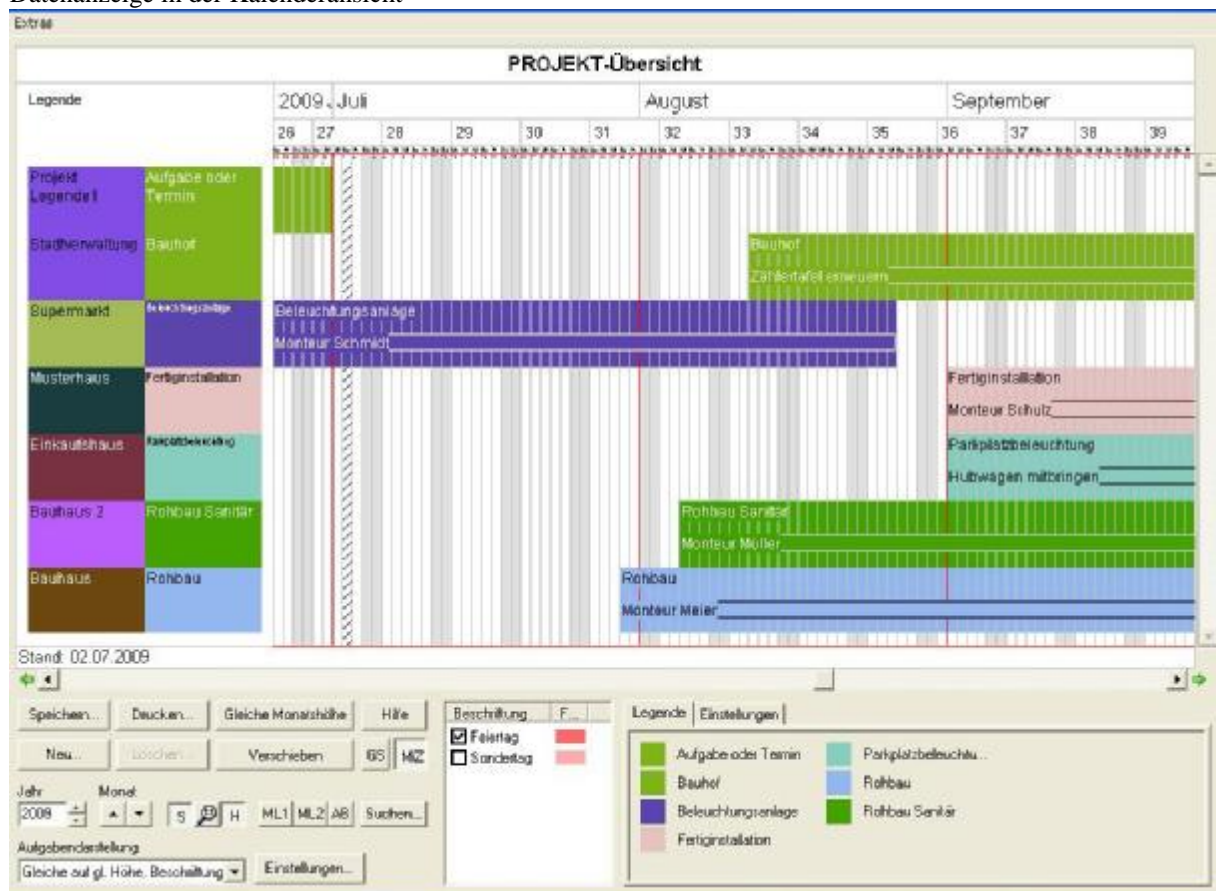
Datenanzeige in der Kalenderansicht

Extras

PROJEKT-Übersicht

Legende

2009 Juli | August | September

26 27 28 29 30 31 32 33 34 35 36 37 38 39

| Projekt Legende II | Aufgabe oder Termin |
|---|---|
| Stadtverwaltung | Bauhof |
| Supermarkt | Beleuchtungsanlage |
| Musterhaus | Fertiginstallation |
| Einkaufshaus | Parkplatzbeleuchtung |
| Bauhaus 2 | Rohbau Sanitär |
| Bauhaus | Rohbau |

Bauhof
Zählertafel erneuern
Beleuchtungsanlage
Monteur Schmidt
Fertiginstallation
Monteur Schulz
Parkplatzbeleuchtung
Hubwagen mitbringen
Rohbau Sanitär
Monteur Müller
Rohbau
Monteur Meier

Stand: 02.07.2009

Speichern... Drucken... Gleiche Monatshöhe Hilfe
Neu... Löschen... Verschieben GS MZ
Jahr Monat
2009 S H ML1 ML2 AB Suchen...
Aufgabendarstellung
Gleiche auf gl. Höhe, Beschriftung Einstellungen...

Beschriftung | F...
☑ Feiertag
☐ Sondertag

Legende | Einstellungen

Aufgabe oder Termin
Bauhof
Beleuchtungsanlage
Fertiginstallation
Parkplatzbeleuchtu...
Rohbau
Rohbau Sanitär